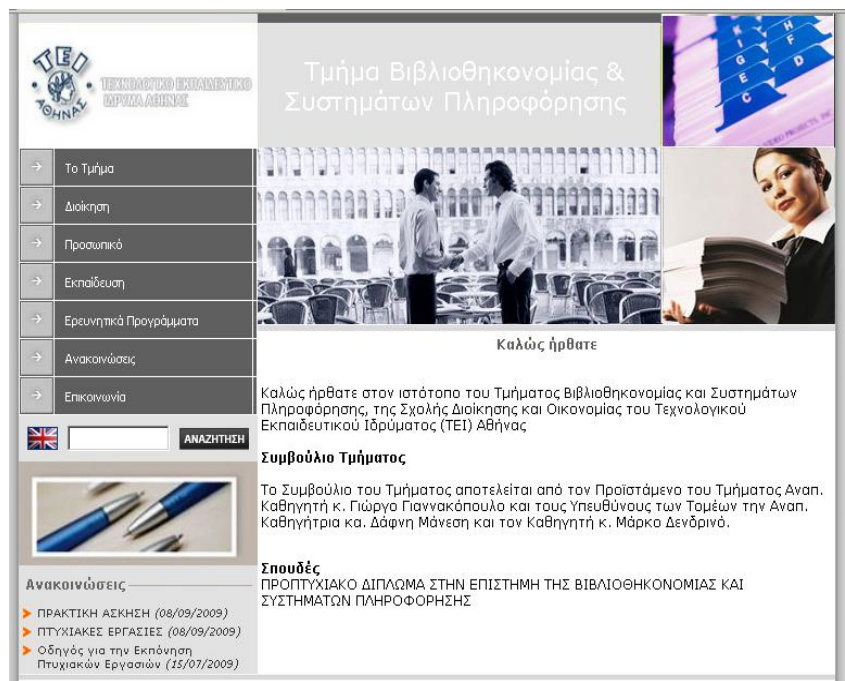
ΤΕΙ ΑΘΗΝΑΣ
ΤΕΧΝΟΛΟΓΙΚΟ ΕΚΠΑΙΔΕΥΤΙΚΟ ΙΔΡΥΜΑ ΑΘΗΝΑΣ

Τμήμα Βιβλιοθηκονομίας & Συστημάτων Πληροφόρησης

Το Τμήμα
Διοίκηση
Προσωπικό
Εκπαίδευση
Ερευνητικά Προγράμματα
Ανακοινώσεις
Επικοινωνία

ΑΝΑΖΗΤΗΣΗ

Ανακοινώσεις
ΠΡΑΚΤΙΚΗ ΑΣΚΗΣΗ (08/09/2009)
ΠΤΥΧΙΑΚΕΣ ΕΡΓΑΣΙΕΣ (08/09/2009)
Οδηγός για την Εκπόνηση Πτυχιακών Εργασιών (15/07/2009)

Καλώς ήρθατε

Καλώς ήρθατε στον ιστότοπο του Τμήματος Βιβλιοθηκονομίας και Συστημάτων Πληροφόρησης, της Σχολής Διοίκησης και Οικονομίας του Τεχνολογικού Εκπαιδευτικού Ιδρύματος (ΤΕΙ) Αθήνας

Συμβούλιο Τμήματος

Το Συμβούλιο του Τμήματος αποτελείται από τον Προϊστάμενο του Τμήματος Αναπ. Καθηγητή κ. Γιώργο Γιαννακόπουλο και τους Υπεύθυνους των Τομέων την Αναπ. Καθηγήτρια κα. Δάφνη Μάνεση και τον Καθηγητή κ. Μάρκο Δενδρινό.

Σπουδές
ΠΡΟΠΤΥΧΙΑΚΟ ΔΙΠΛΩΜΑ ΣΤΗΝ ΕΠΙΣΤΗΜΗ ΤΗΣ ΒΙΒΛΙΟΘΗΚΟΝΟΜΙΑΣ ΚΑΙ ΣΥΣΤΗΜΑΤΩΝ ΠΛΗΡΟΦΟΡΗΣΗΣ